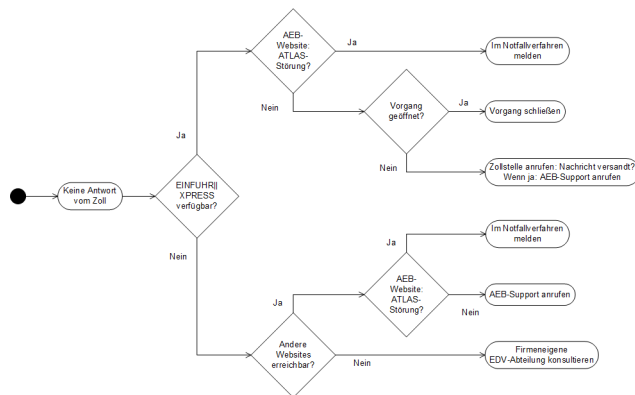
Keine Antwort vom Zoll

EINFUHR|| XPRESS verfügbar?

Ja

AEB-Website: ATLAS-Störung?

Ja

Im Notfallverfahren melden

Nein

Vorgang geöffnet?

Ja

Vorgang schließen

Nein

Zollstelle anrufen: Nachricht versandt? Wenn ja: AEB-Support anrufen

Nein

Andere Websites erreichbar?

Ja

AEB-Website: ATLAS-Störung?

Ja

Im Notfallverfahren melden

Nein

AEB-Support anrufen

Nein

Firmeneigene EDV-Abteilung konsultieren